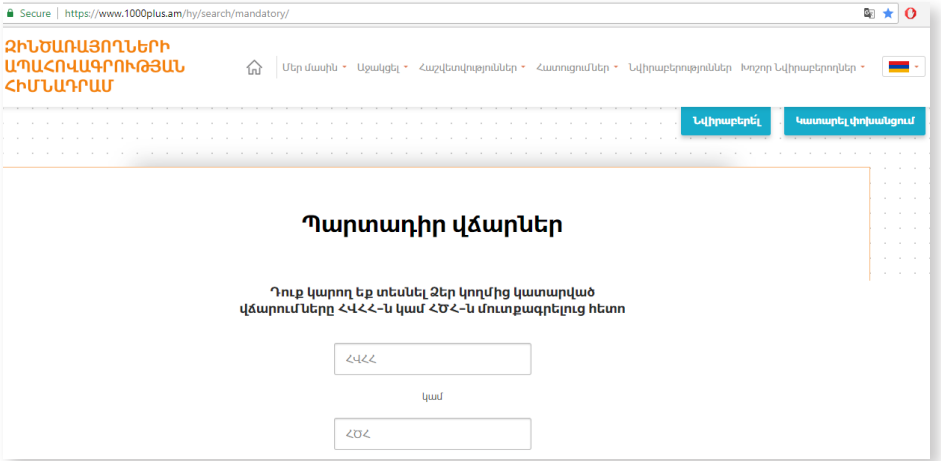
Secure | https://www.1000plus.am/hy/search/mandatory/

ԶԻՆԾԱՌԱՅՈՂՆԵՐԻ ԱՊԱՀՈՎԱԳՐՈՒԹՅԱՆ ՀԻՄՆԱԴՐԱՄ

Մեր մասին Աջակցել Հաշվետվություններ Հաստուցումներ Նվիրաբերություններ Խոշոր Նվիրաբերողներ

Նվիրաբերել Կատարել փոխանցում

Պարտադիր վճարներ

Դուք կարող եք տեսնել Ձեր կողմից կատարված վճարումները ՀՎՀՀ-ն կամ ՀԾՀ-ն մուտքագրելուց հետո

ՀՎՀՀ

կամ

ՀԾՀ